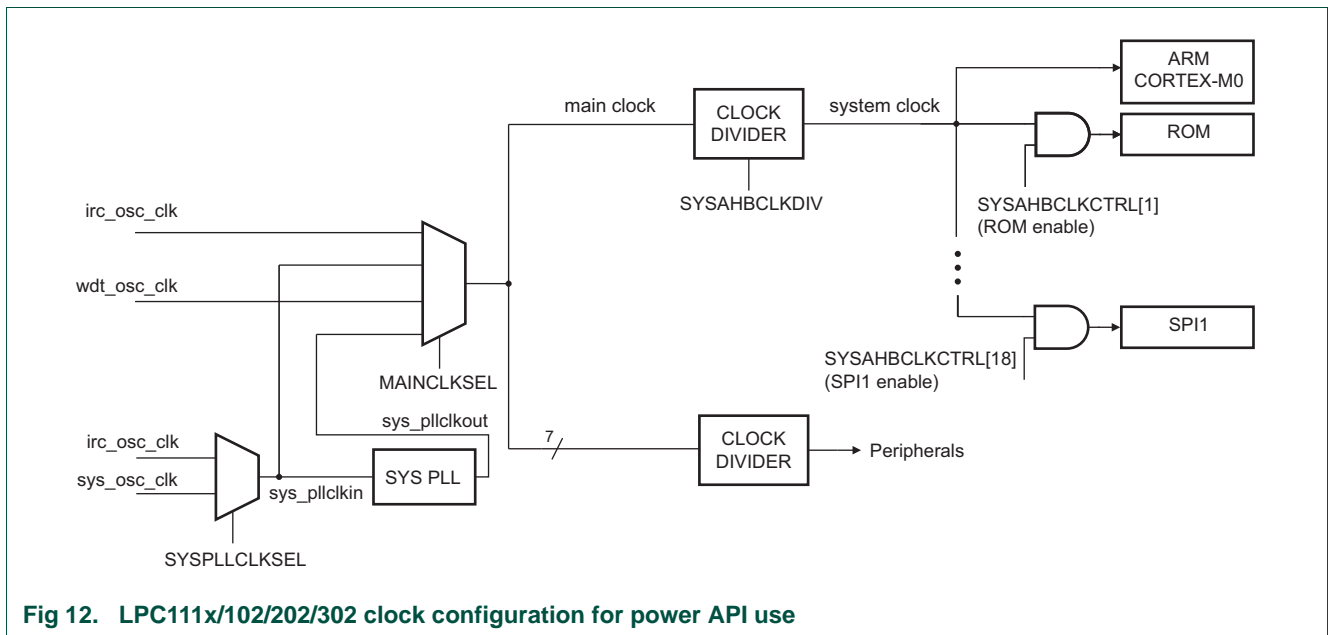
main clock

CLOCK DIVIDER

system clock

ARM CORTEX-M0

ROM

SYSAHBCLKDIV

SYSAHBCLKCTRL[1] (ROM enable)

irc_osc_clk

wdt_osc_clk

SPI1

SYSAHBCLKCTRL[18] (SPI1 enable)

MAINCLKSEL

sys_pllclkout

7

CLOCK DIVIDER

Peripherals

irc_osc_clk

sys_osc_clk

sys_pllclkin

SYS PLL

SYSPLLCLKSEL

Fig 12. LPC111x/102/202/302 clock configuration for power API use